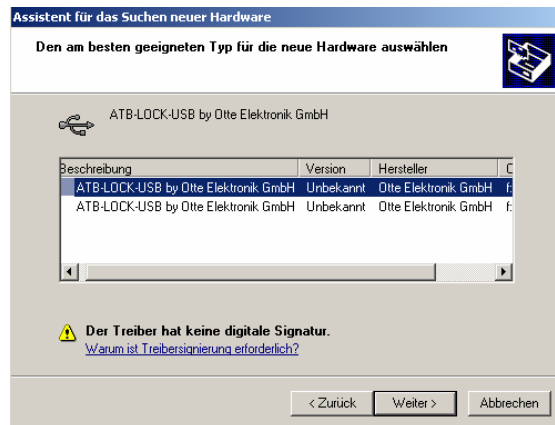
Assistent für das Suchen neuer Hardware

Den am besten geeigneten Typ für die neue Hardware auswählen

ATB-LOCK-USB by Otte Elektronik GmbH

| Beschreibung | Version | Hersteller | C |
|---|---|---|---|
| ATB-LOCK-USB by Otte Elektronik GmbH | Unbekannt | Otte Elektronik GmbH | f: |
| ATB-LOCK-USB by Otte Elektronik GmbH | Unbekannt | Otte Elektronik GmbH | f: |

Der Treiber hat keine digitale Signatur.
Warum ist Treibersignierung erforderlich?

< Zurück Weiter > Abbrechen